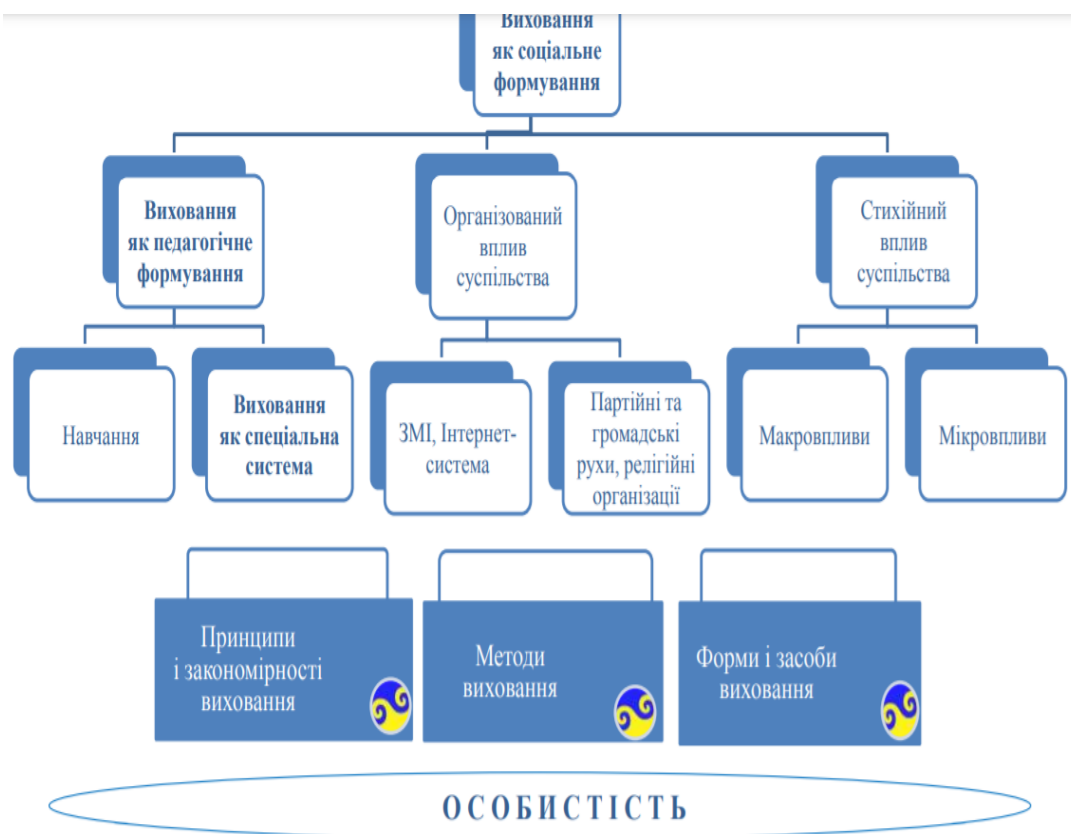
Виховання як соціальне формування

Виховання як педагогічне формування

Організований вплив суспільства

Стихійний вплив суспільства

Навчання

Виховання як спеціальна система

ЗМІ, Інтернет-система

Партійні та громадські рухи, релігійні організації

Макровпливи

Мікровпливи

Принципи і закономірності виховання

Методи виховання

Форми і засоби виховання

ОСОБИСТІСТЬ